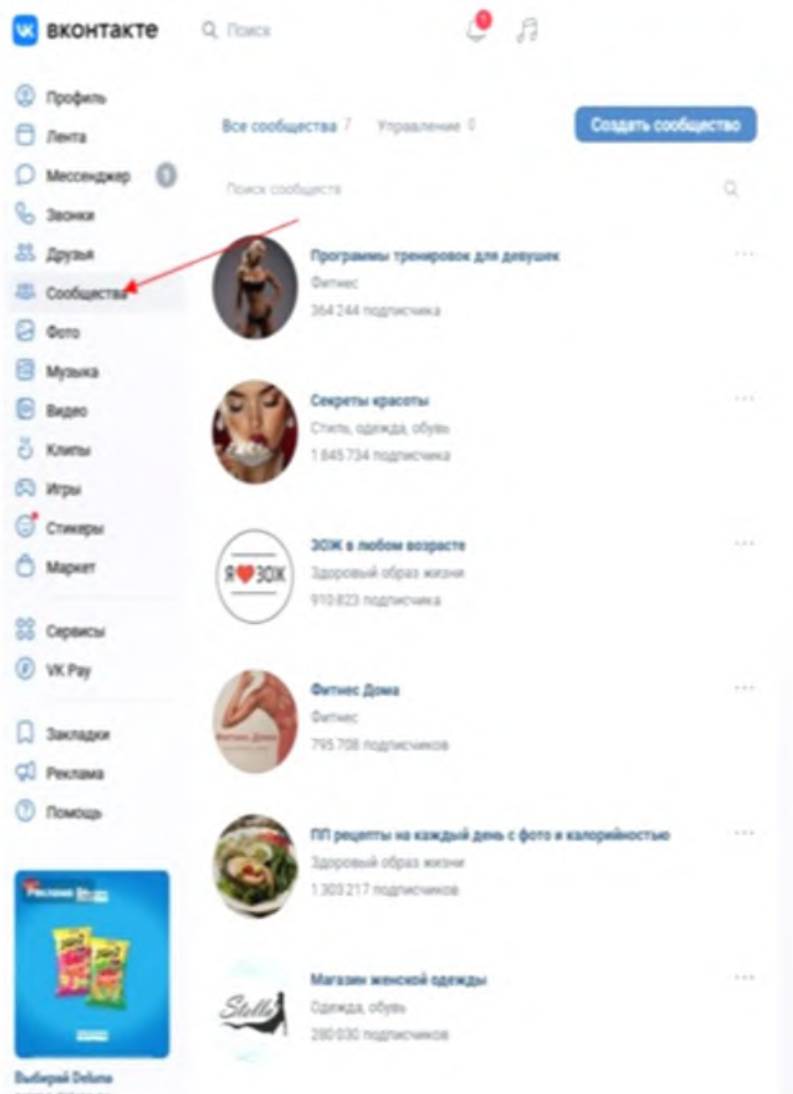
вконтакте
Поиск

Профиль
Лента
Мессенджер 1
Звонки
Друзья
Сообщества
Фото
Музыка
Видео
Клипы
Игры
Стикеры
Маркет

Сервисы
VK Pay

Закладки
Реклама
Помощь

Реклама Deluna
Выбирай Deluna

Все сообщества 7 Управление 0
Создать сообщество

Поиск сообществ

Программы тренировок для девушек
Фитнес
364 244 подписчика

Секреты красоты
Стиль, одежда, обувь
1 845 734 подписчика

ЗОЖ в любом возрасте
Я ♥ ЗОЖ
Здоровый образ жизни
910 823 подписчика

Фитнес Дома
Фитнес
795 708 подписчиков

ПП рецепты на каждый день с фото и калорийностью
Здоровый образ жизни
1 303 217 подписчиков

Магазин женской одежды
Stella
Одежда, обувь
280 030 подписчиков